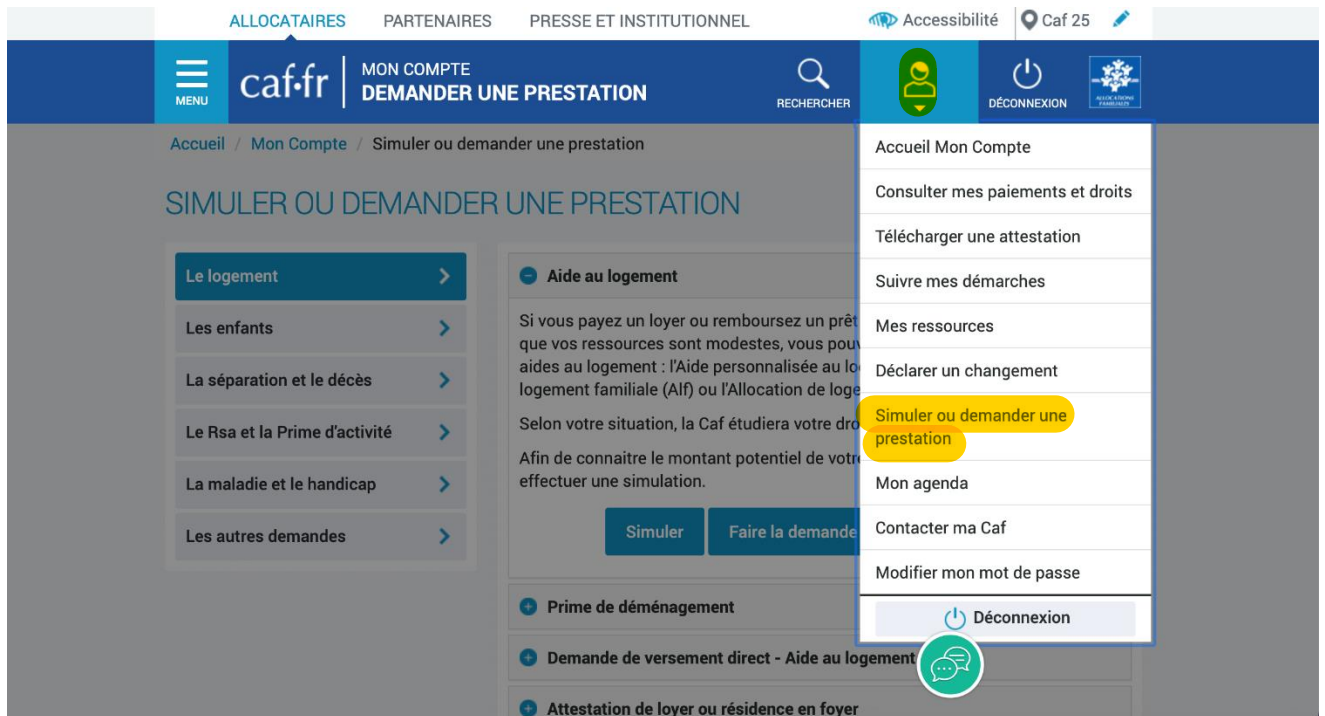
ALLOCATAIRES PARTENAIRES PRESSE ET INSTITUTIONNEL Accessibilité Caf 25

MENU caf·fr MON COMPTE DEMANDER UNE PRESTATION RECHERCHER DÉCONNEXION ALLOCATIONS FAMILIALES

Accueil / Mon Compte / Simuler ou demander une prestation

SIMULER OU DEMANDER UNE PRESTATION

Le logement
Les enfants
La séparation et le décès
Le Rsa et la Prime d'activité
La maladie et le handicap
Les autres demandes

Aide au logement

Si vous payez un loyer ou remboursez un prêt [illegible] que vos ressources sont modestes, vous pouv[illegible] aides au logement : l'Aide personnalisée au lo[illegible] logement familiale (Alf) ou l'Allocation de loge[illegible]

Selon votre situation, la Caf étudiera votre dro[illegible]

Afin de connaitre le montant potentiel de votre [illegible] effectuer une simulation.

Simuler Faire la demande

Prime de déménagement

Demande de versement direct - Aide au logement

Attestation de loyer ou résidence en foyer

Accueil Mon Compte
Consulter mes paiements et droits
Télécharger une attestation
Suivre mes démarches
Mes ressources
Déclarer un changement
Simuler ou demander une prestation
Mon agenda
Contacter ma Caf
Modifier mon mot de passe
Déconnexion